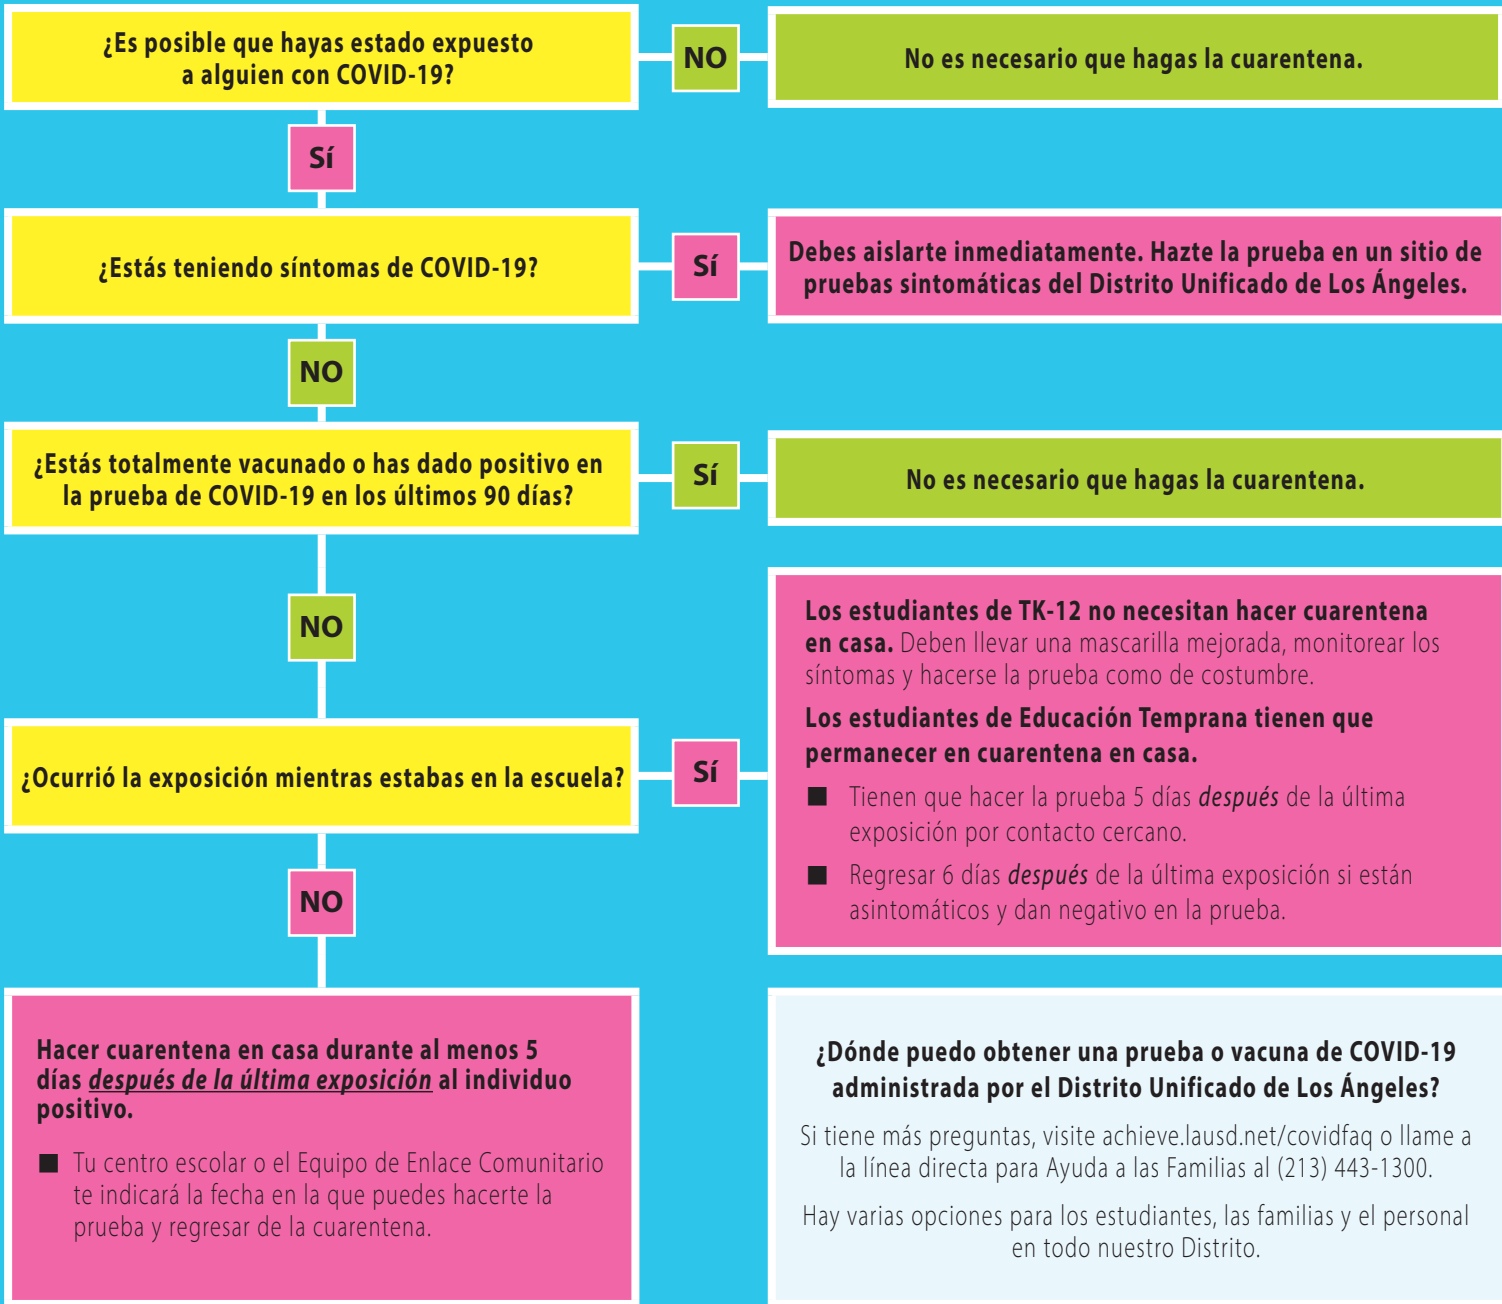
¿Es posible que hayas estado expuesto a alguien con COVID-19?

NO

No es necesario que hagas la cuarentena.

Sí

¿Estás teniendo síntomas de COVID-19?

Sí

Debes aislarte inmediatamente. Hazte la prueba en un sitio de pruebas sintomáticas del Distrito Unificado de Los Ángeles.

NO

¿Estás totalmente vacunado o has dado positivo en la prueba de COVID-19 en los últimos 90 días?

Sí

No es necesario que hagas la cuarentena.

NO

Los estudiantes de TK-12 no necesitan hacer cuarentena en casa. Deben llevar una mascarilla mejorada, monitorear los síntomas y hacerse la prueba como de costumbre.

Los estudiantes de Educación Temprana tienen que permanecer en cuarentena en casa.

■ Tienen que hacer la prueba 5 días *después* de la última exposición por contacto cercano.

■ Regresar 6 días *después* de la última exposición si están asintomáticos y dan negativo en la prueba.

¿Ocurrió la exposición mientras estabas en la escuela?

Sí

NO

Hacer cuarentena en casa durante al menos 5 días *después de la última exposición* al individuo positivo.

■ Tu centro escolar o el Equipo de Enlace Comunitario te indicará la fecha en la que puedes hacerte la prueba y regresar de la cuarentena.

¿Dónde puedo obtener una prueba o vacuna de COVID-19 administrada por el Distrito Unificado de Los Ángeles?

Si tiene más preguntas, visite achieve.lausd.net/covidfaq o llame a la línea directa para Ayuda a las Familias al (213) 443-1300.

Hay varias opciones para los estudiantes, las familias y el personal en todo nuestro Distrito.